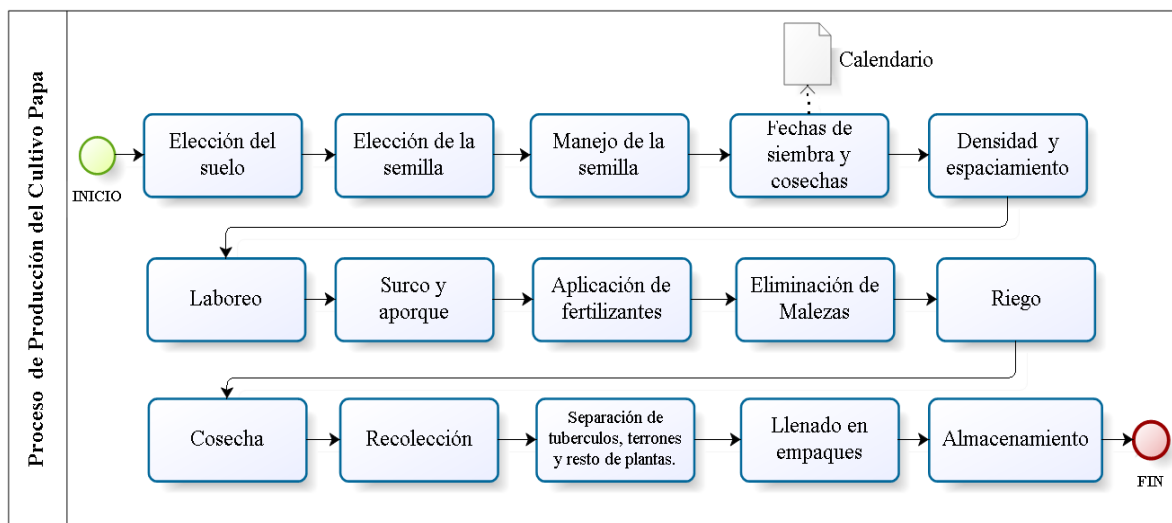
Proceso de Producción del Cultivo Papa

INICIO

Elección del suelo

Elección de la semilla

Manejo de la semilla

Calendario

Fechas de siembra y cosechas

Densidad y espaciamiento

Laboreo

Surco y aporque

Aplicación de fertilizantes

Eliminación de Malezas

Riego

Cosecha

Recolección

Separación de tuberculos, terrones y resto de plantas.

Llenado en empaques

Almacenamiento

FIN